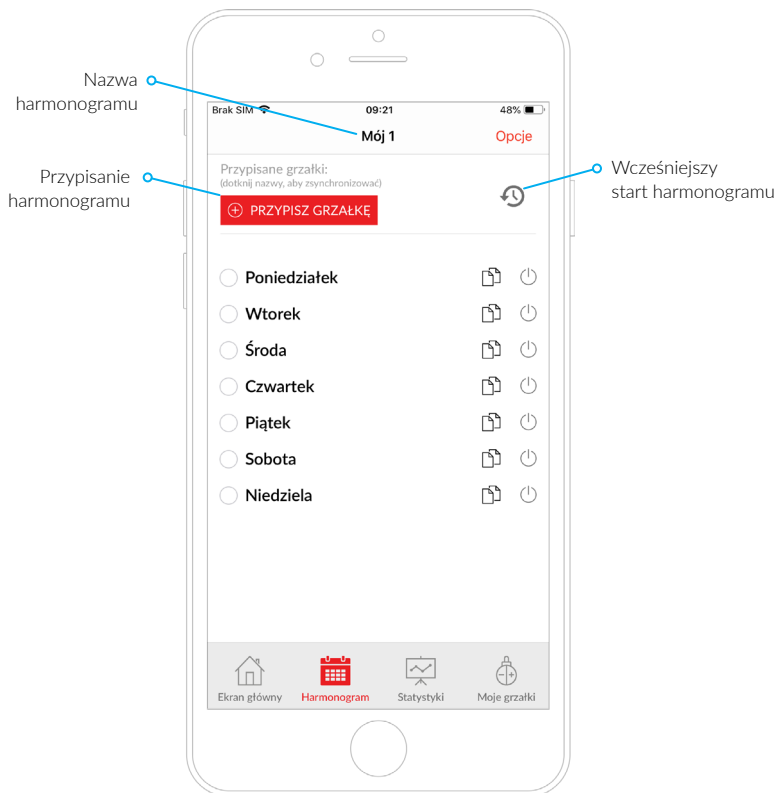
Nazwa harmonogramu

Przypisanie harmonogramu

Wcześniejszy start harmonogramu

Brak SIM 09:21 48%

Mój 1

Opcje

Przypisane grzałki:
(dotknij nazwy, aby zsynchronizować)

PRZYPISZ GRZAŁKĘ

Poniedziałek

Wtorek

Środa

Czwartek

Piątek

Sobota

Niedziela

Ekran główny

Harmonogram

Statystyki

Moje grzałki